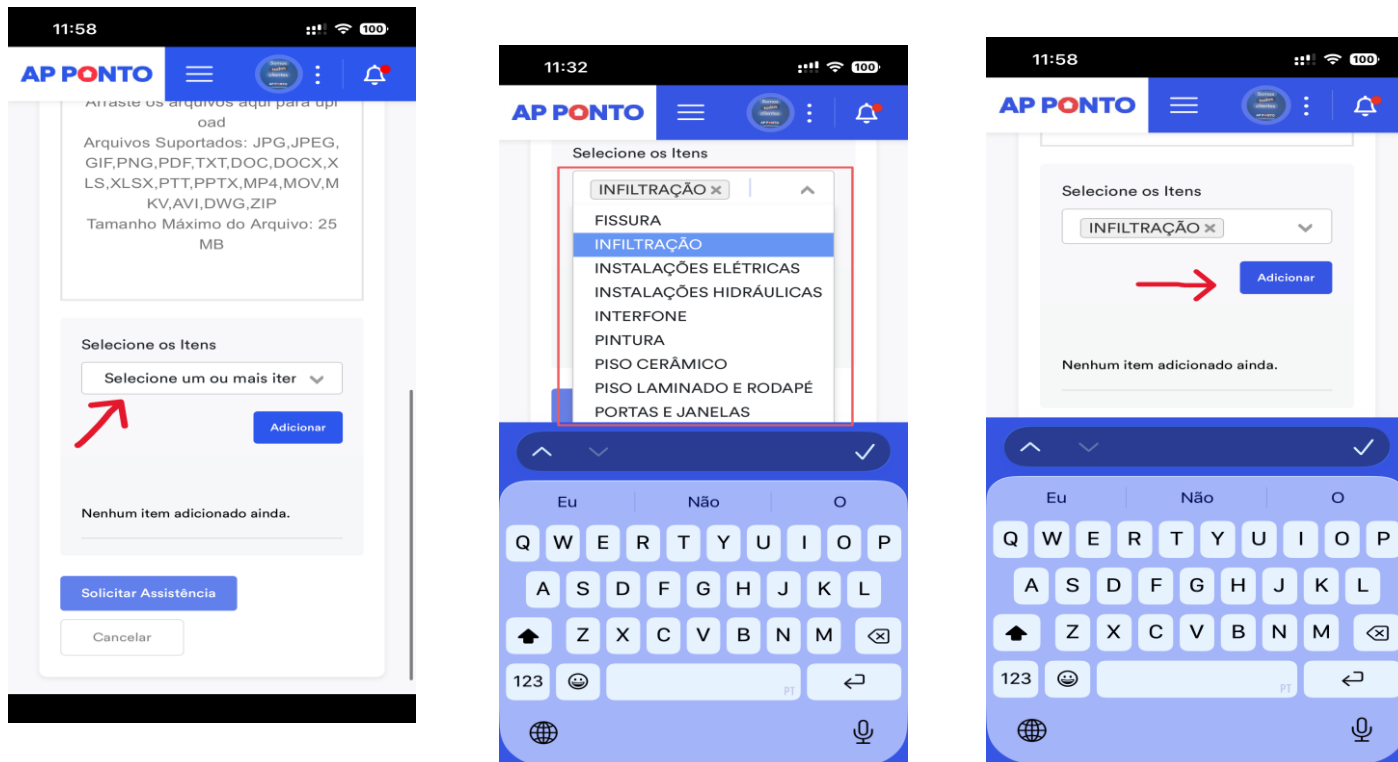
11:58

100

AP PONTO

Arraste os arquivos aqui para upload

Arquivos Suportados: JPG,JPEG,GIF,PNG,PDF,TXT,DOC,DOCX,XLS,XLSX,PTT,PPTX,MP4,MOV,MKV,AVI,DWG,ZIP

Tamanho Máximo do Arquivo: 25 MB

Selecione os Itens

Selecione um ou mais iter

Adicionar

Nenhum item adicionado ainda.

Solicitar Assistência

Cancelar

11:32

100

AP PONTO

Selecione os Itens

INFILTRAÇÃO ×

FISSURA
INFILTRAÇÃO
INSTALAÇÕES ELÉTRICAS
INSTALAÇÕES HIDRÁULICAS
INTERFONE
PINTURA
PISO CERÂMICO
PISO LAMINADO E RODAPÉ
PORTAS E JANELAS

Eu | Não | O

Q W E R T Y U I O P
A S D F G H J K L
Z X C V B N M
123
PT

11:58

100

AP PONTO

Selecione os Itens

INFILTRAÇÃO ×

Adicionar

Nenhum item adicionado ainda.

Eu | Não | O

Q W E R T Y U I O P
A S D F G H J K L
Z X C V B N M
123
PT